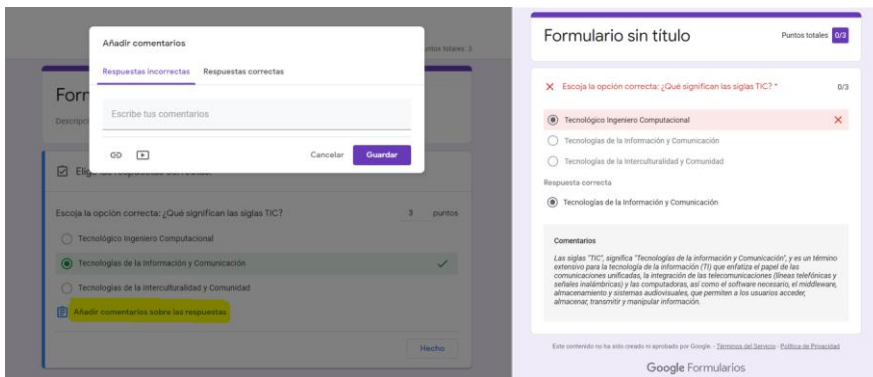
Añadir comentarios

Respuestas incorrectas
Respuestas correctas

Escribe tus comentarios

Cancelar
Guardar

Puntos totales: 3

Forn
Descripc

Elige las respuestas correctas

Escoja la opción correcta: ¿Qué significan las siglas TIC?
3
puntos

Tecnológico Ingeniero Computacional
Tecnologías de la Información y Comunicación
Tecnologías de la Interculturalidad y Comunidad

Añadir comentarios sobre las respuestas

Hecho

Formulario sin título
Puntos totales 0/3

Escoja la opción correcta: ¿Qué significan las siglas TIC? *
0/3

Tecnológico Ingeniero Computacional
Tecnologías de la Información y Comunicación
Tecnologías de la Interculturalidad y Comunidad

Respuesta correcta

Tecnologías de la Información y Comunicación

Comentarios

Las siglas "TIC", significa "Tecnologías de la información y Comunicación", y es un término extensivo para la tecnología de la información (TI) que enfatiza el papel de las comunicaciones unificadas, la integración de las telecomunicaciones (líneas telefónicas y señales inalámbricas) y las computadoras, así como el software necesario, el middleware, almacenamiento y sistemas audiovisuales, que permiten a los usuarios acceder, almacenar, transmitir y manipular información.

Este contenido no ha sido creado ni aprobado por Google. - Términos del Servicio - Política de Privacidad

Google Formularios